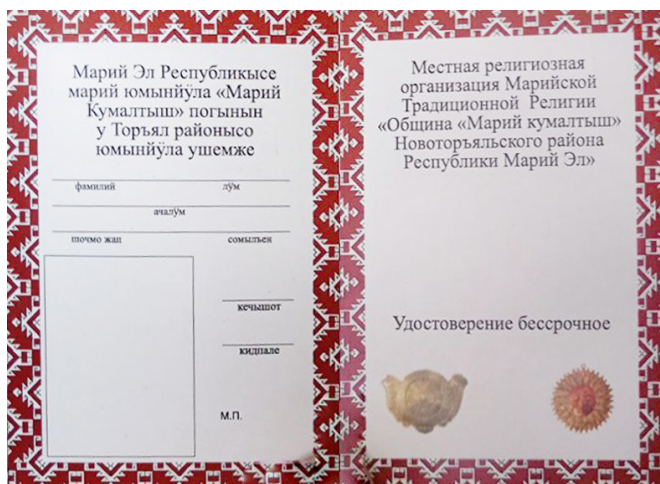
Марий Эл Республикысе марий юмынйӱла «Марий Кумалтыш» погынын у Торъял районысо юмынйӱла ушемже

фамилий
лӱм
ачалӱм
шочмо жап
сомылжо

кечышот

кидпале

М.П.

Местная религиозная организация Марийской Традиционной Религии «Община «Марий кумалтыш» Новоторъяльского района Республики Марий Эл»

Удостоверение бессрочное